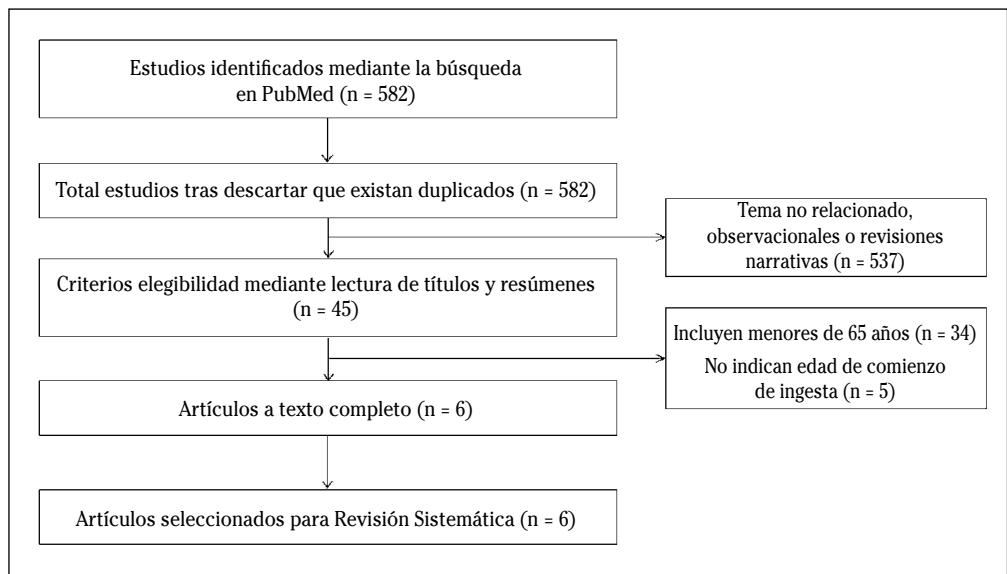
Estudios identificados mediante la búsqueda en PubMed (n = 582)

Total estudios tras descartar que existan duplicados (n = 582)

Tema no relacionado, observacionales o revisiones narrativas (n = 537)

Criterios elegibilidad mediante lectura de títulos y resúmenes (n = 45)

Incluyen menores de 65 años (n = 34)
No indican edad de comienzo de ingesta (n = 5)

Artículos a texto completo (n = 6)

Artículos seleccionados para Revisión Sistemática (n = 6)